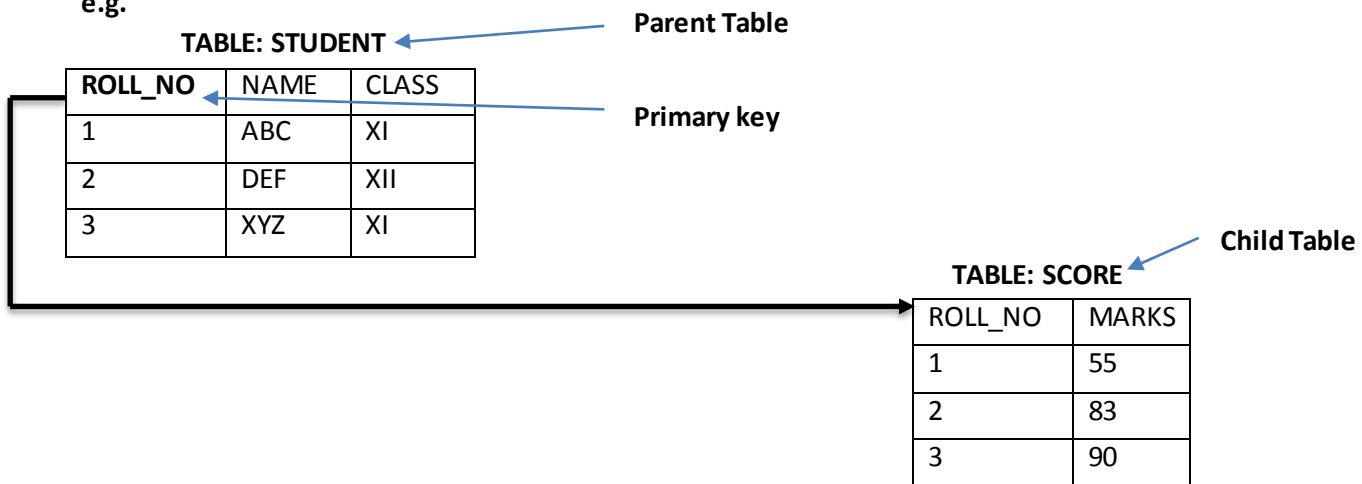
e.g.

TABLE: STUDENT

Parent Table

| ROLL_NO | NAME | CLASS |
|---|---|---|
| 1 | ABC | XI |
| 2 | DEF | XII |
| 3 | XYZ | XI |

Primary key

Child Table

TABLE: SCORE

| ROLL_NO | MARKS |
|---|---|
| 1 | 55 |
| 2 | 83 |
| 3 | 90 |